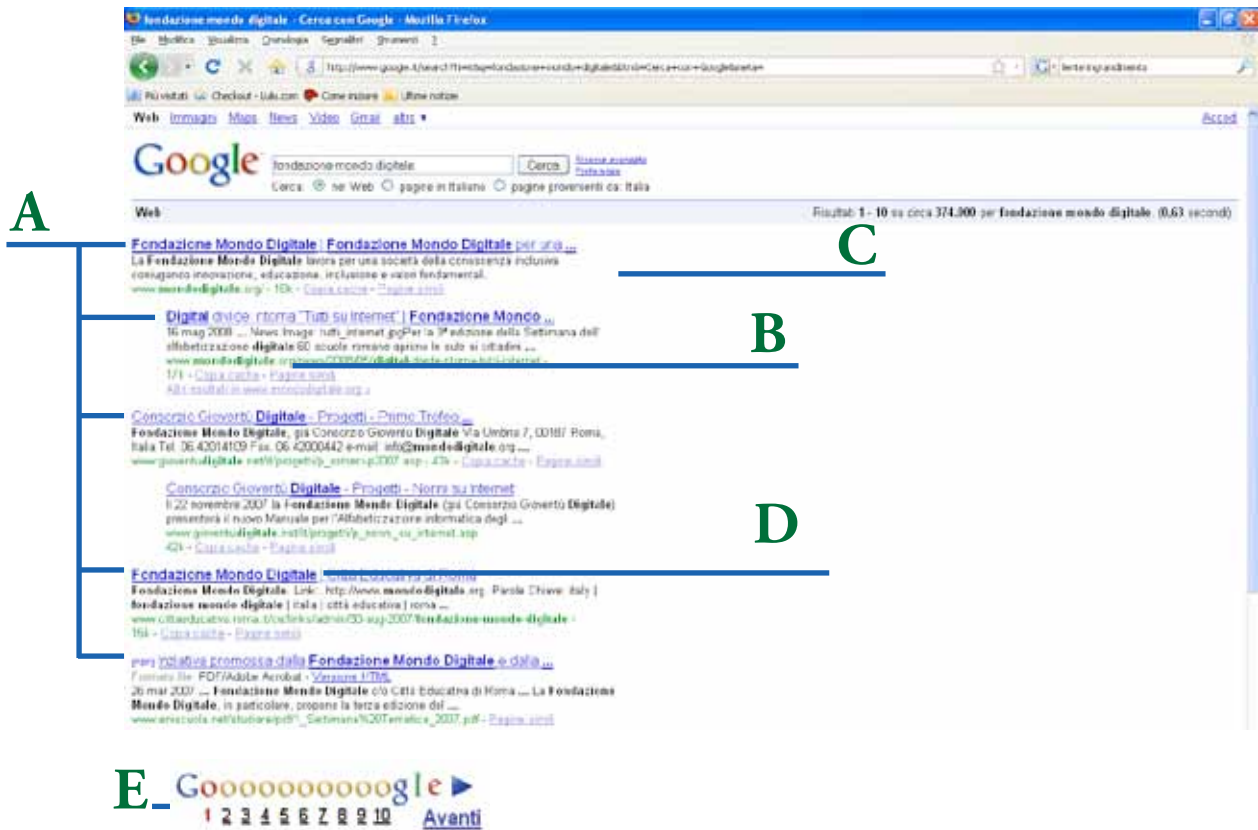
fondazione mondo digitale - Cerca con Google - Mozilla Firefox

File Modifica Visualizza Cronologia Segnalibri Strumenti ?

http://www.google.it/search?hl=it&q=fondazione+mondo+digitale&btnG=Cerca+con+Google&meta=

Più visitati Checkout - Lulu.com Come iniziare Ultime notizie

Web Immagini Maps News Video Gmail altro ▾

Accedi

Google fondazione mondo digitale Cerca Ricerca avanzata Preferenze

Cerca: ◉ nel Web ○ pagine in Italiano ○ pagine provenienti da: Italia

Web

Risultati 1 - 10 su circa 374.000 per fondazione mondo digitale. (0,63 secondi)

A

Fondazione Mondo Digitale | Fondazione Mondo Digitale per una ...
La Fondazione Mondo Digitale lavora per una società della conoscenza inclusiva coniugando innovazione, educazione, inclusione e valori fondamentali.
www.mondodigitale.org/ - 10k - Copia cache - Pagine simili

C

Digital divide: ritorna "Tutti su internet" | Fondazione Mondo ...
16 mag 2008 ... News Image: tutti_internet.jpgPer la 3ª edizione della Settimana dell' alfabetizzazione digitale 60 scuole romane aprono le aule ai cittadini ...
www.mondodigitale.org/news/2008/05/digital-divide-ritorna-tutti-internet -
1/1 - Copia cache - Pagine simili
Altri risultati in www.mondodigitale.org »

B

Consorzio Gioventù Digitale - Progetti - Primo Trofeo ...
Fondazione Mondo Digitale, già Consorzio Gioventù Digitale Via Umbria 7, 00187 Roma, Italia Tel. 06.42014109 Fax. 06.42000442 e-mail: info@mondodigitale.org ...
www.gioventudigitale.net/it/progetti/p_romecup2007.asp - 47k - Copia cache - Pagine simili

Consorzio Gioventù Digitale - Progetti - Norme su Internet
Il 22 novembre 2007 la Fondazione Mondo Digitale (già Consorzio Gioventù Digitale) presenterà il nuovo Manuale per l'Alfabetizzazione informatica degli ...
www.gioventudigitale.net/it/progetti/p_norm_su_internet.asp
42k - Copia cache - Pagine simili

D

Fondazione Mondo Digitale | Città Educativa di Roma
Fondazione Mondo Digitale. Link: http://www.mondodigitale.org. Parole Chiave: italy | fondazione mondo digitale | italia | città educativa | roma ...
www.cittaeducativa.roma.it/cs/links/admin/30-aug-2007/fondazione-mondo-digitale -
15k - Copia cache - Pagine simili

[PDF] iniziativa promossa dalla Fondazione Mondo Digitale e dalla ...
Formato file: PDF/Adobe Acrobat - Versione HTML
26 mar 2007 ... Fondazione Mondo Digitale c/o Città Educativa di Roma ... La Fondazione Mondo Digitale, in particolare, propone la terza edizione del ...
www.amscuola.net/studenti/pdf/1_Settimana%20Tematica_2007.pdf - Pagine simili

E Goooooooooogle ▶
1 2 3 4 5 6 7 8 9 10 Avanti